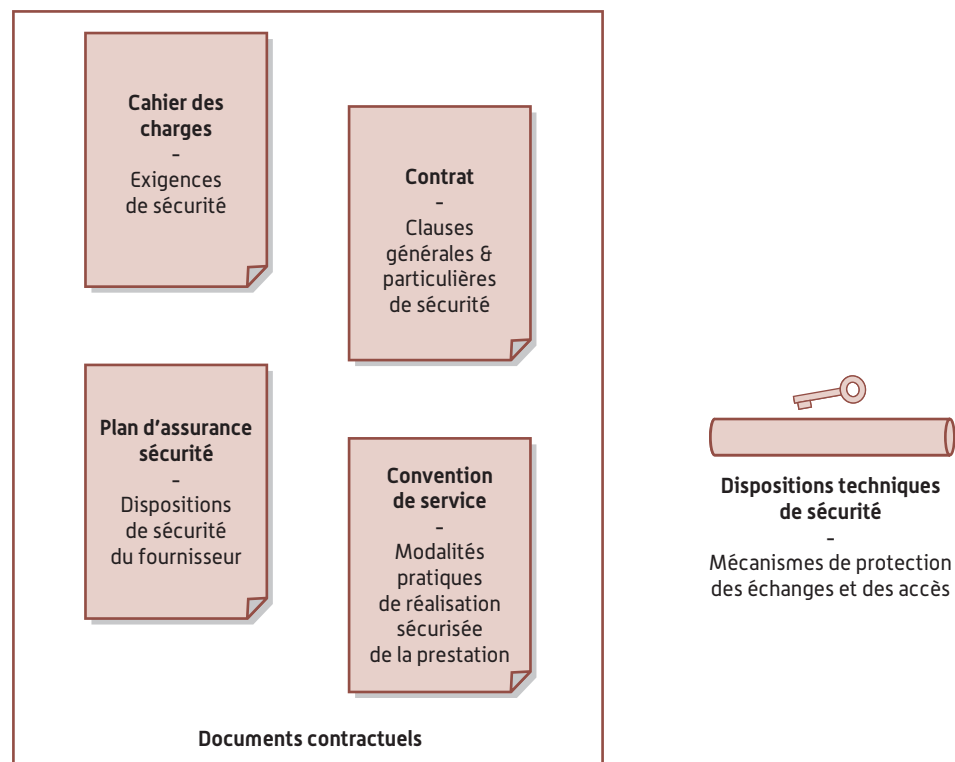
Cahier des charges
–
Exigences de sécurité

Contrat
–
Clauses générales & particulières de sécurité

Plan d'assurance sécurité
–
Dispositions de sécurité du fournisseur

Convention de service
–
Modalités pratiques de réalisation sécurisée de la prestation

Documents contractuels

Dispositions techniques de sécurité
–
Mécanismes de protection des échanges et des accès